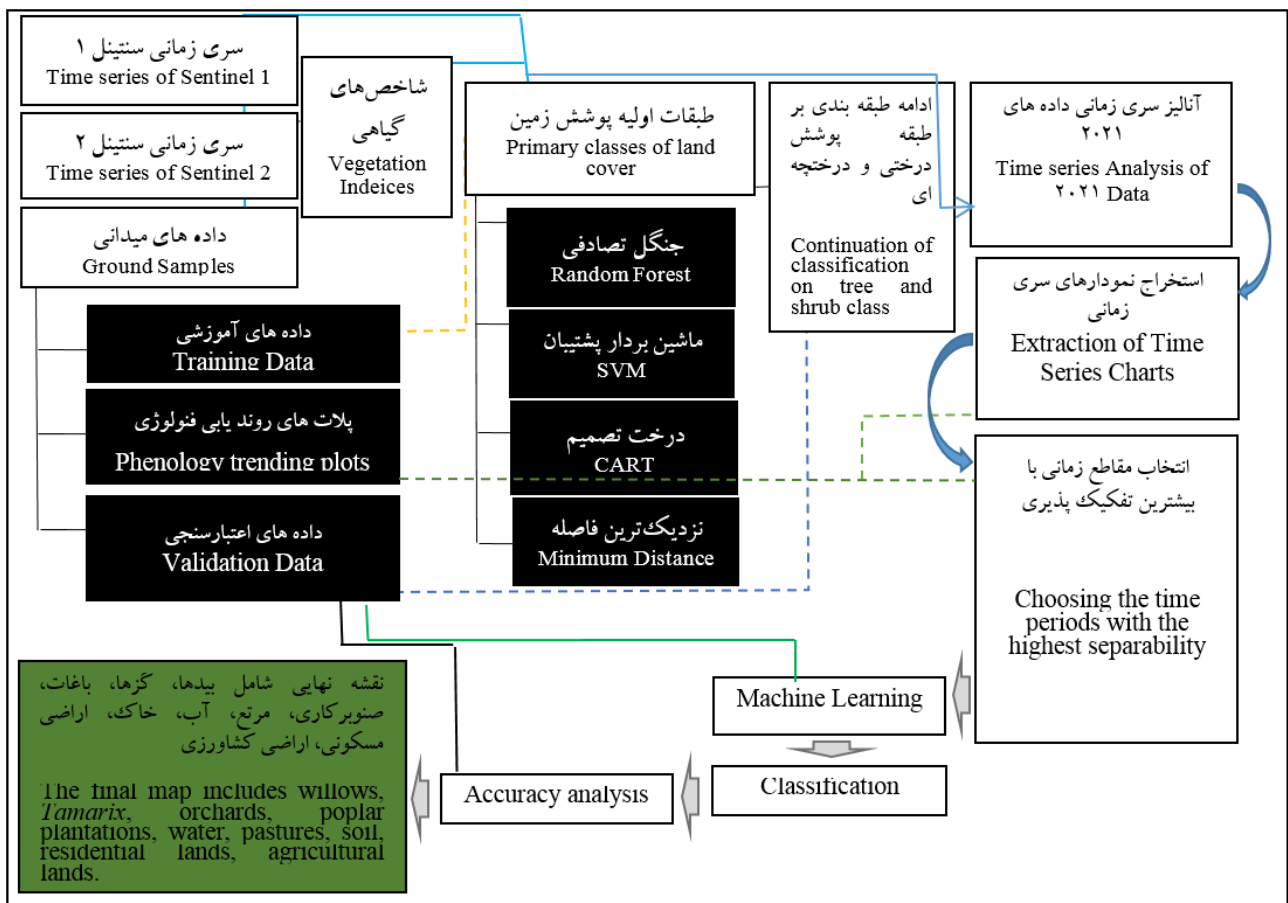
سری زمانی سنتینل ۱
Time series of Sentinel 1

سری زمانی سنتینل ۲
Time series of Sentinel 2

داده های میدانی
Ground Samples

شاخص‌های گیاهی
Vegetation Indeices

طبقات اولیه پوشش زمین
Primary classes of land cover

ادامه طبقه بندی بر طبقه پوشش درختی و درختچه ای
Continuation of classification on tree and shrub class

آنالیز سری زمانی داده های ۲۰۲۱
Time series Analysis of ۲۰۲۱ Data

استخراج نمودارهای سری زمانی
Extraction of Time Series Charts

جنگل تصادفی
Random Forest

ماشین بردار پشتیبان
SVM

درخت تصمیم
CART

نزدیک‌ترین فاصله
Minimum Distance

داده های آموزشی
Training Data

پلات های روند یابی فنولوژی
Phenology trending plots

داده های اعتبارسنجی
Validation Data

انتخاب مقاطع زمانی با بیشترین تفکیک پذیری
Choosing the time periods with the highest separability

Machine Learning

Classification

Accuracy analysis

نقشه نهایی شامل بیدها، گزها، باغات، صنوبرکاری، مرتع، آب، خاک، اراضی مسکونی، اراضی کشاورزی

The final map includes willows, *Tamarix*, orchards, poplar plantations, water, pastures, soil, residential lands, agricultural lands.